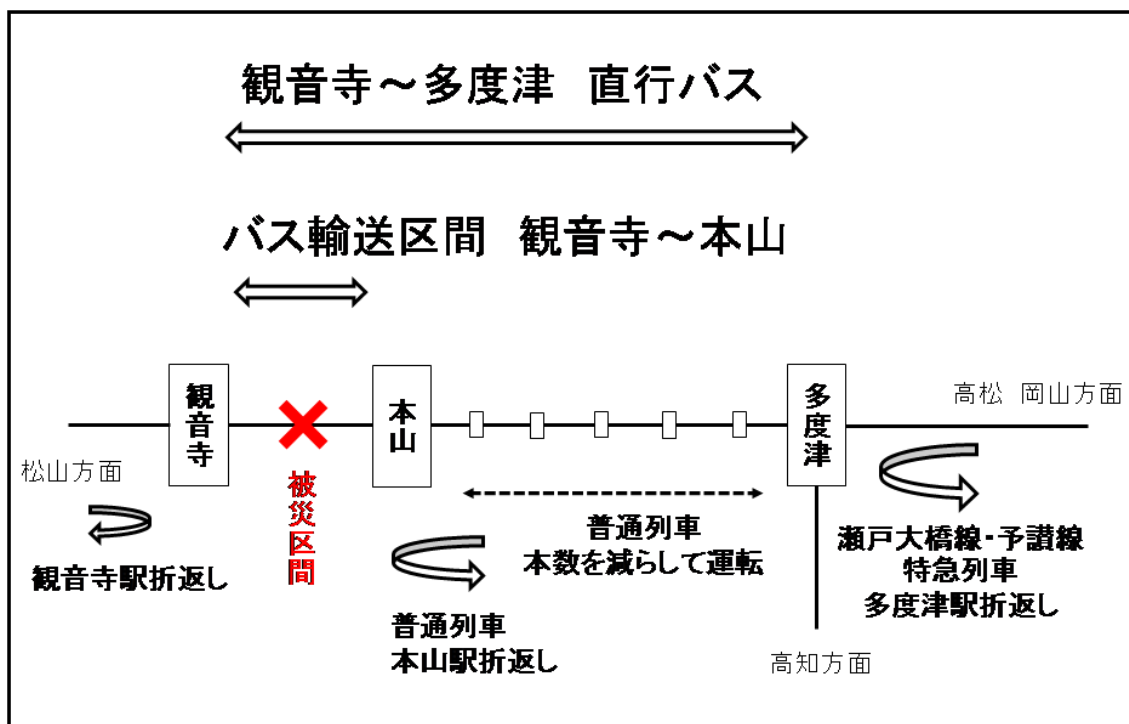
観音寺～多度津　直行バス

バス輸送区間　観音寺～本山

観音寺

本山

多度津

高松　岡山方面

松山方面

被災区間

観音寺駅折返し

普通列車
本数を減らして運転

普通列車
本山駅折返し

瀬戸大橋線・予讃線
特急列車
多度津駅折返し

高知方面